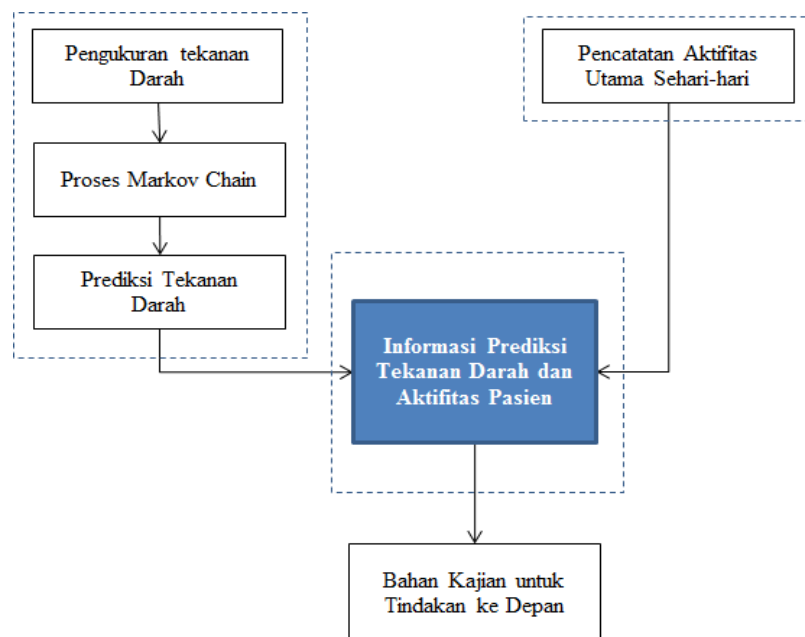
Pengukuran tekanan Darah

Proses Markov Chain

Prediksi Tekanan Darah

Pencatatan Aktifitas Utama Sehari-hari

Informasi Prediksi Tekanan Darah dan Aktifitas Pasien

Bahan Kajian untuk Tindakan ke Depan